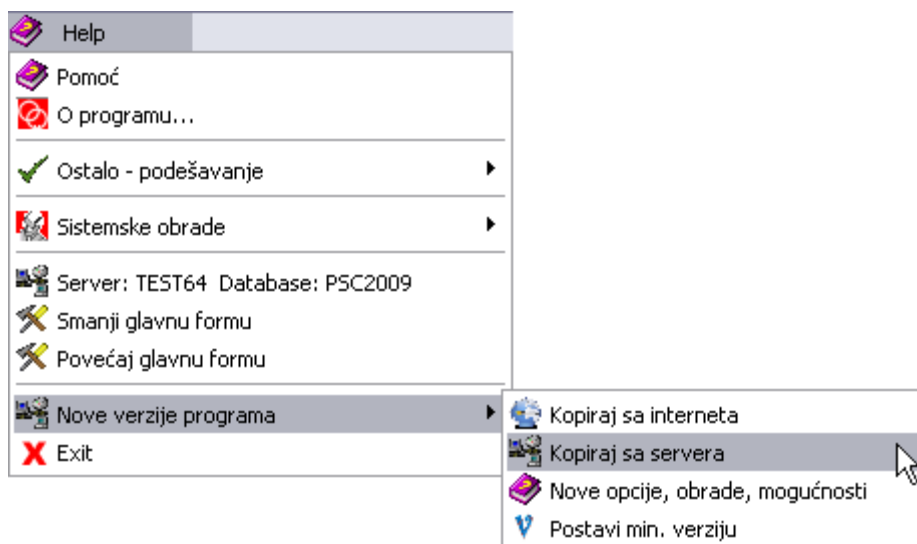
Help

Pomoć
O programu...

Ostalo - podešavanje

Sistemske obrade

Server: TEST64 Database: PSC2009
Smanji glavnu formu
Povećaj glavnu formu

Nove verzije programa
Exit

Kopiraj sa interneta
Kopiraj sa servera
Nove opcije, obrade, mogućnosti
Postavi min. verziju